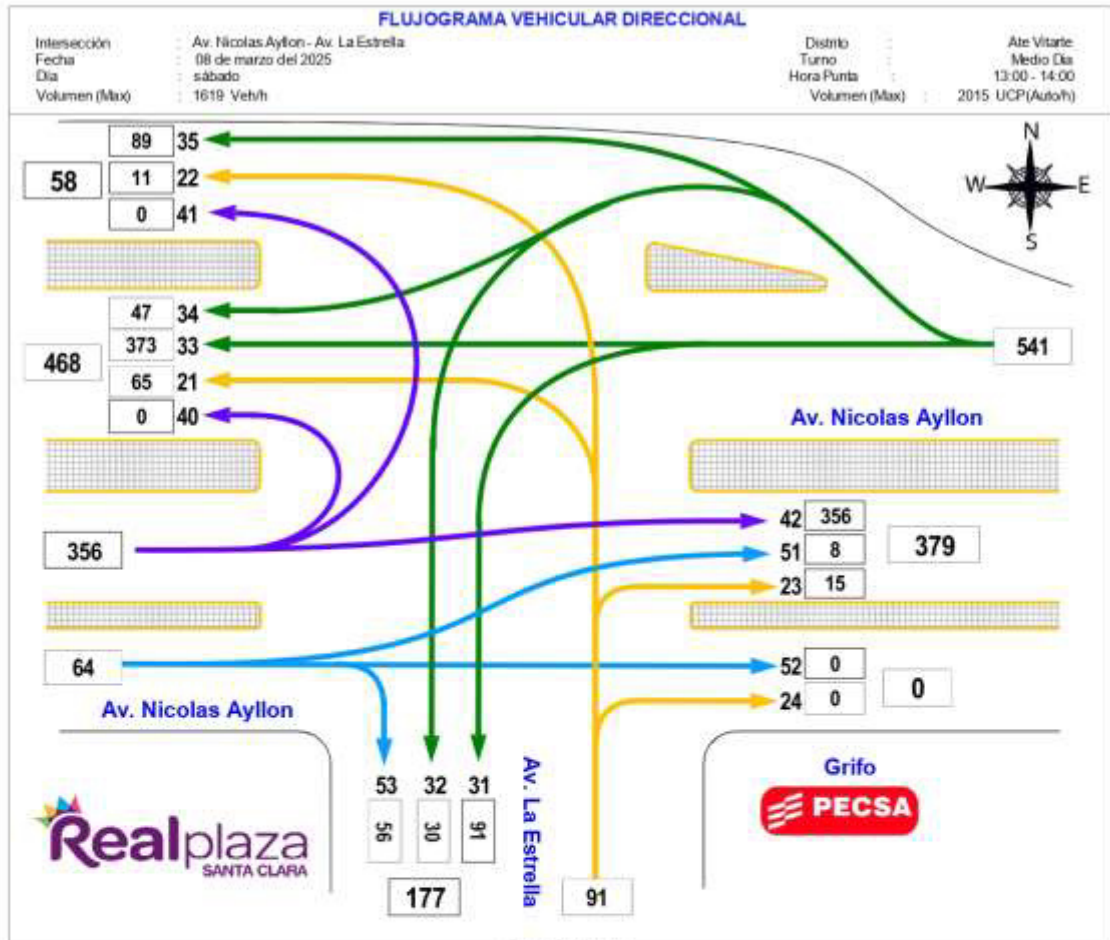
FLUJOGRAMA VEHICULAR DIRECCIONAL

Intersección : Av. Nicolas Ayllon - Av. La Estrella
Fecha : 08 de marzo del 2025
Día : sábado
Volumen (Max) : 1619 Veh/h

Distrito : Ate Vitarte
Turno : Medio Dia
Hora Punta : 13:00 - 14:00
Volumen (Max) : 2015 UCP(Auto/h)

N
W
E
S

89 35
58
11 22
0 41

47 34
468
373 33
65 21
0 40

541

Av. Nicolas Ayllon

356

42 356
51 8
379
23 15

64

52 0
24 0
0

Av. Nicolas Ayllon

53 32 31
56 30 91
177

Av. La Estrella

91

Grifo
PECSA

Realplaza
SANTA CLARA